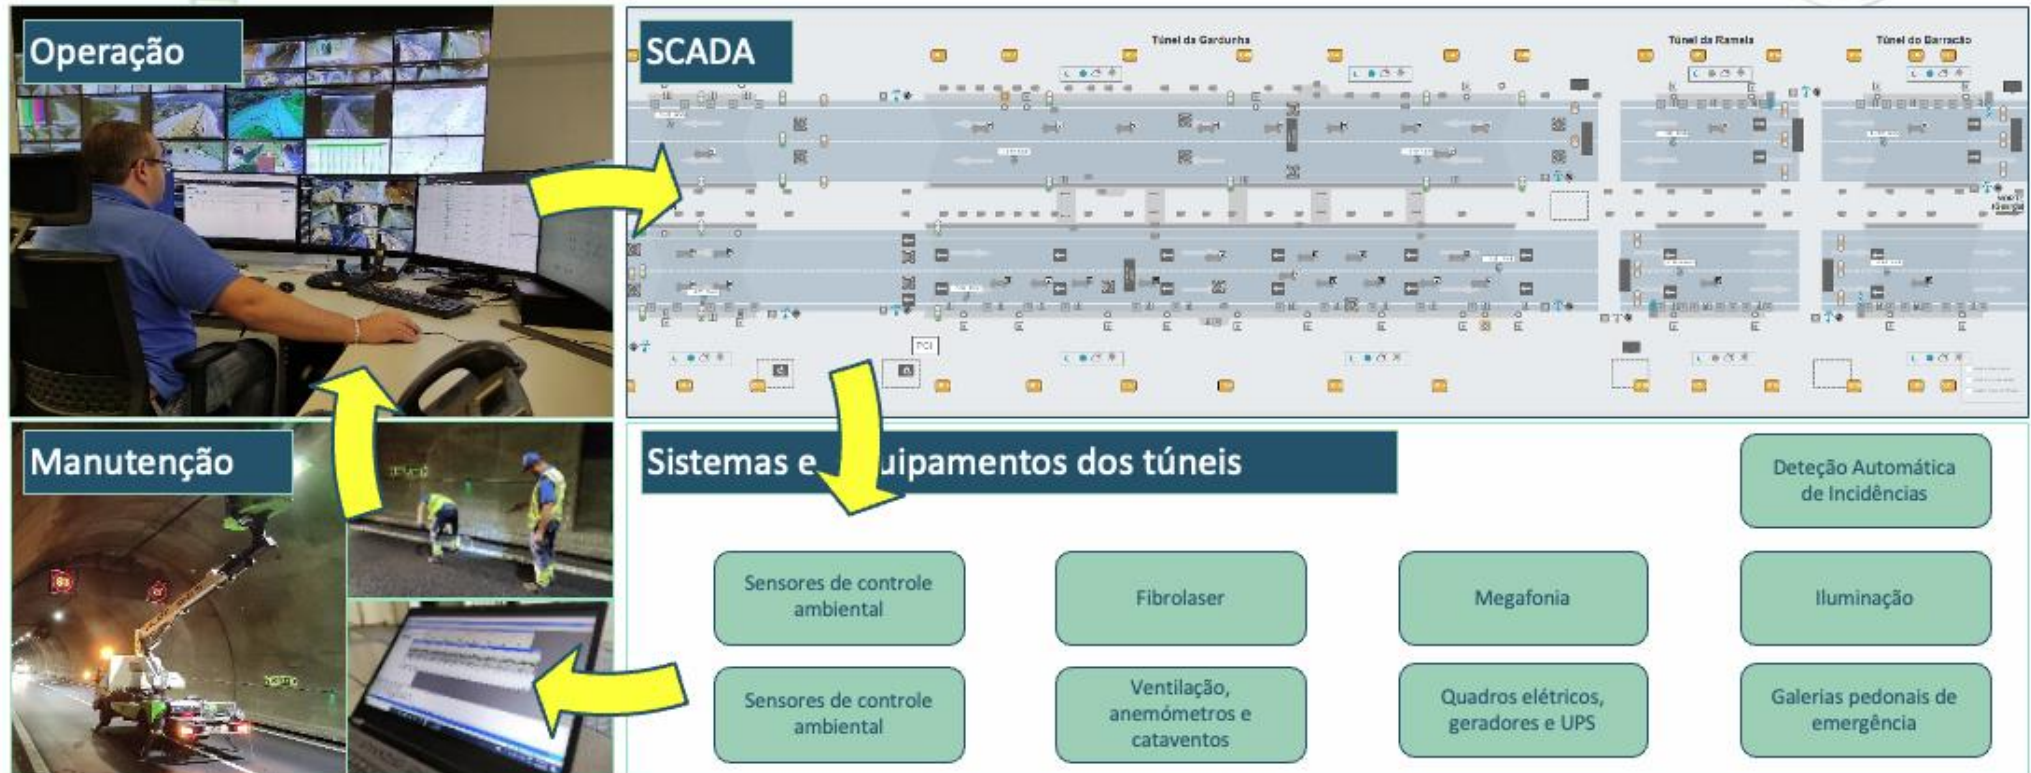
Operação

SCADA

Túnel da Gardunha

Túnel da Ramela

Túnel do Barracão

Manutenção

Sistemas e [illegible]uipamentos dos túneis

Deteção Automática de Incidências

Sensores de controle ambiental

Fibrolaser

Megafonia

Iluminação

Sensores de controle ambiental

Ventilação, anemómetros e cataventos

Quadros elétricos, geradores e UPS

Galerias pedonais de emergência